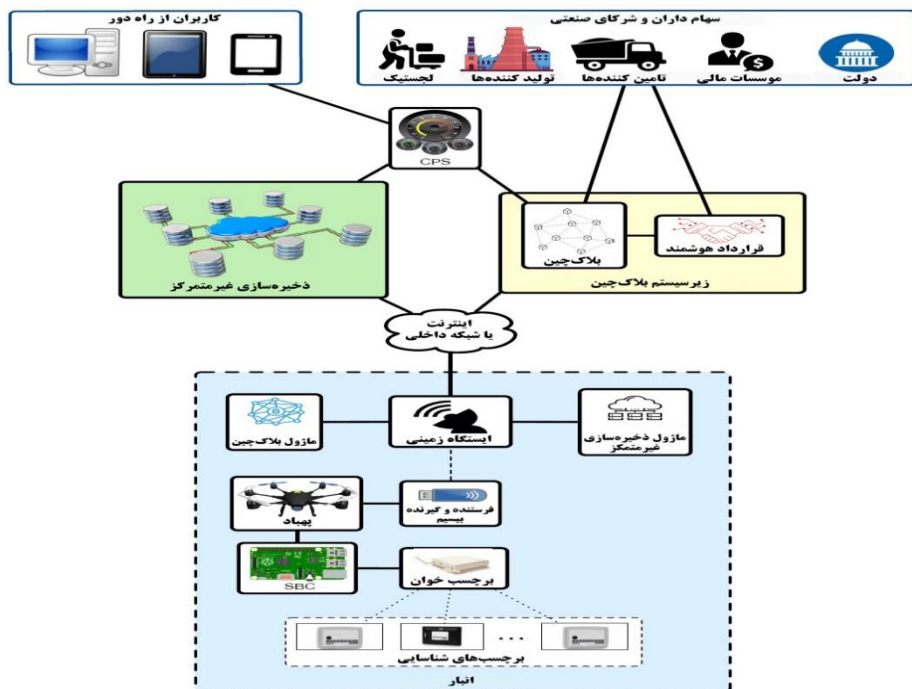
کاربران از راه دور

سهام داران و شرکای صنعتی

لجستیک

تولید کننده‌ها

تامین کننده‌ها

موسسات مالی

دولت

CPS

ذخیره‌سازی غیرمتمرکز

بلاک‌چین

قرارداد هوشمند

زیرسیستم بلاک‌چین

اینترنت یا شبکه داخلی

ماژول بلاک‌چین

ایستگاه زمینی

ماژول ذخیره‌سازی غیرمتمکز

پهپاد

فرستنده و گیرنده بیسیم

SBC

برچسب خوان

...

برچسب‌های شناسایی

انبار